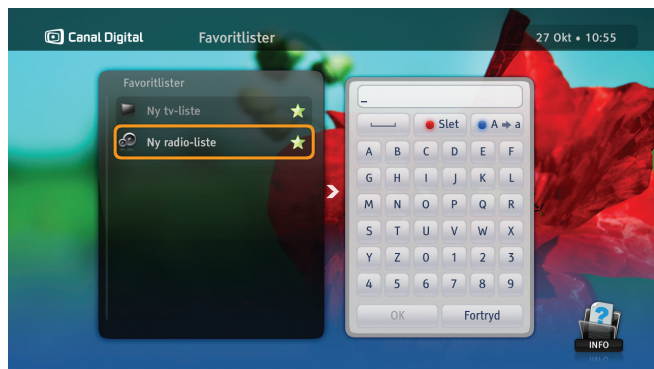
Canal Digital Favoritlister 27 Okt • 10:55

Favoritlister

Ny tv-liste

Ny radio-liste

_

Slet

A ⇒ a

| A | B | C | D | E | F |
|---|---|---|---|---|---|
| G | H | I | J | K | L |
| M | N | O | P | Q | R |
| S | T | U | V | W | X |
| Y | Z | 0 | 1 | 2 | 3 |
| 4 | 5 | 6 | 7 | 8 | 9 |

OK Fortryd

INFO